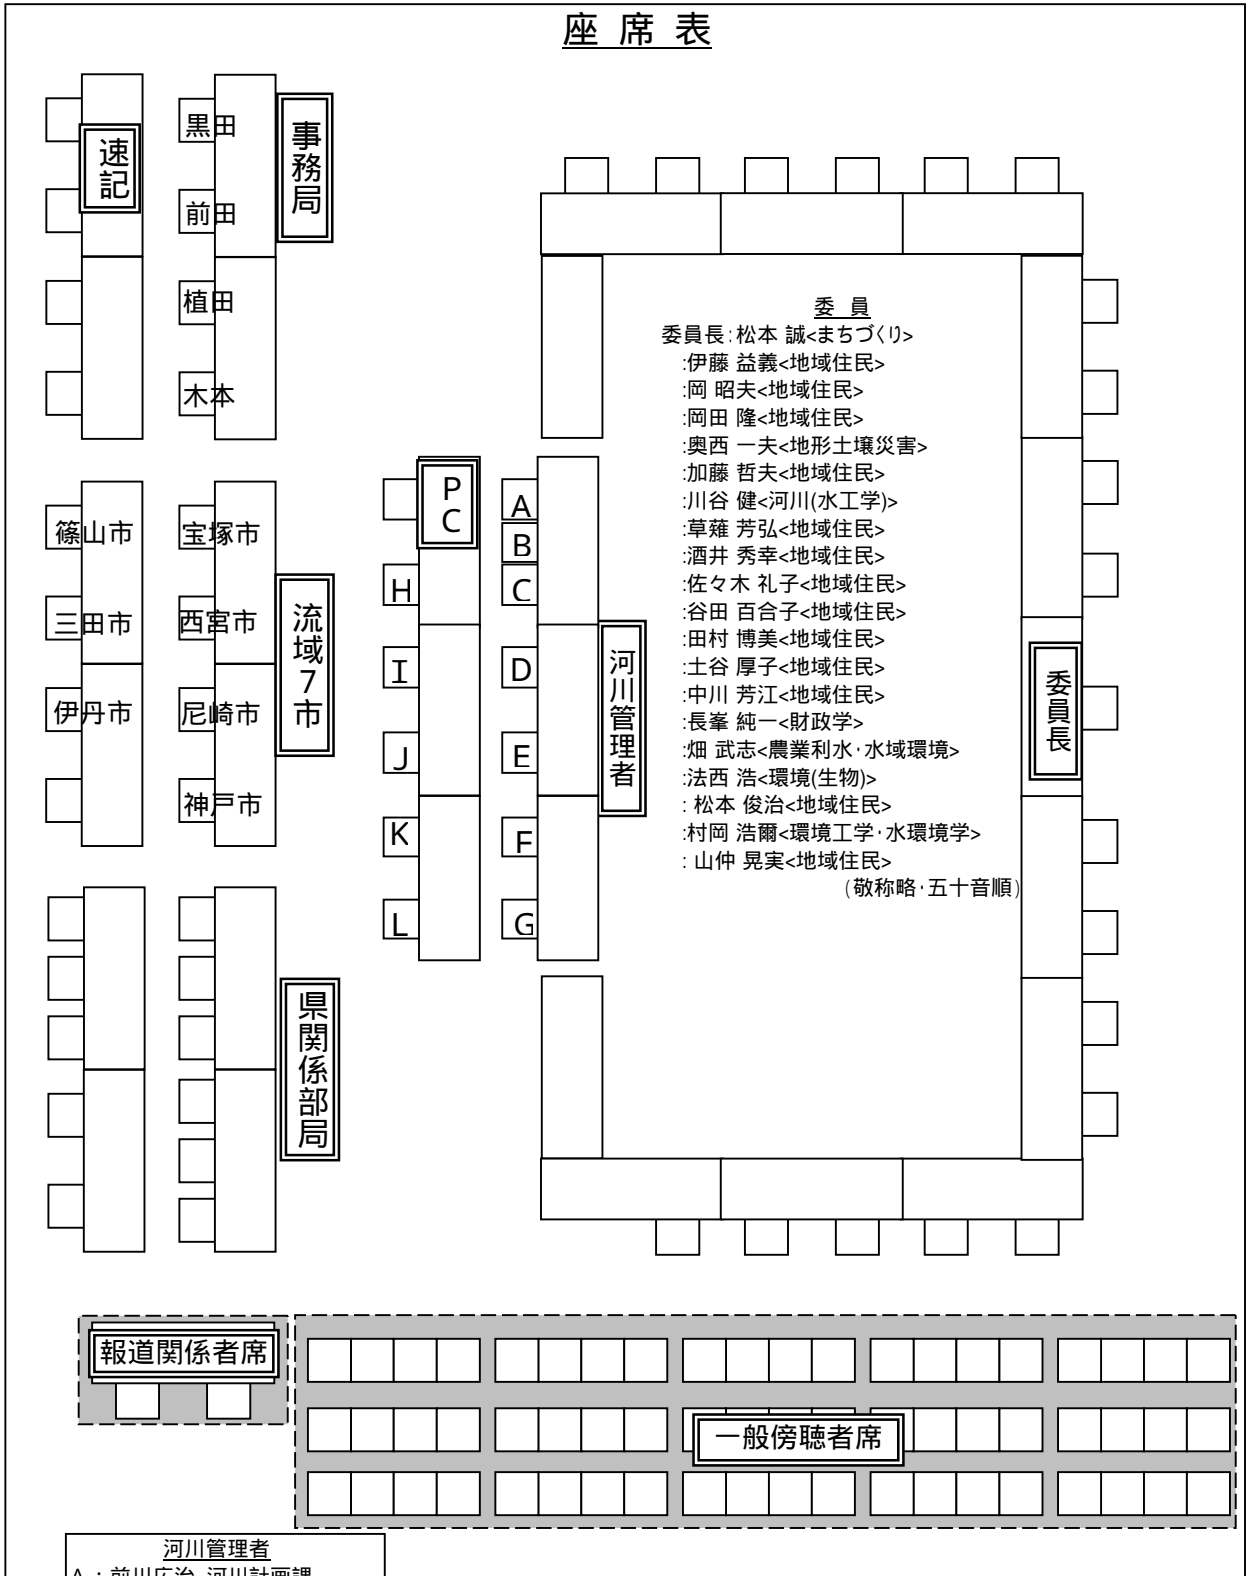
座席表

速記

黒田
前田
植田
木本

事務局

委員
委員長:松本 誠<まちづくり>
:伊藤 益義<地域住民>
:岡 昭夫<地域住民>
:岡田 隆<地域住民>
:奥西 一夫<地形土壌災害>
:加藤 哲夫<地域住民>
:川谷 健<河川(水工学)>
:草薙 芳弘<地域住民>
:酒井 秀幸<地域住民>
:佐々木 礼子<地域住民>
:谷田 百合子<地域住民>
:田村 博美<地域住民>
:土谷 厚子<地域住民>
:中川 芳江<地域住民>
:長峯 純一<財政学>
:畑 武志<農業利水·水域環境>
:法西 浩<環境(生物)>
: 松本 俊治<地域住民>
:村岡 浩爾<環境工学·水環境学>
: 山仲 晃実<地域住民>
(敬称略·五十音順)

PC

A
B
C
D
E
F
G

H
I
J
K
L

河川管理者

委員長

篠山市
三田市
伊丹市

宝塚市
西宮市
尼崎市
神戸市

流域7市

県関係部局

報道関係者席

一般傍聴者席

河川管理者
A:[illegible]